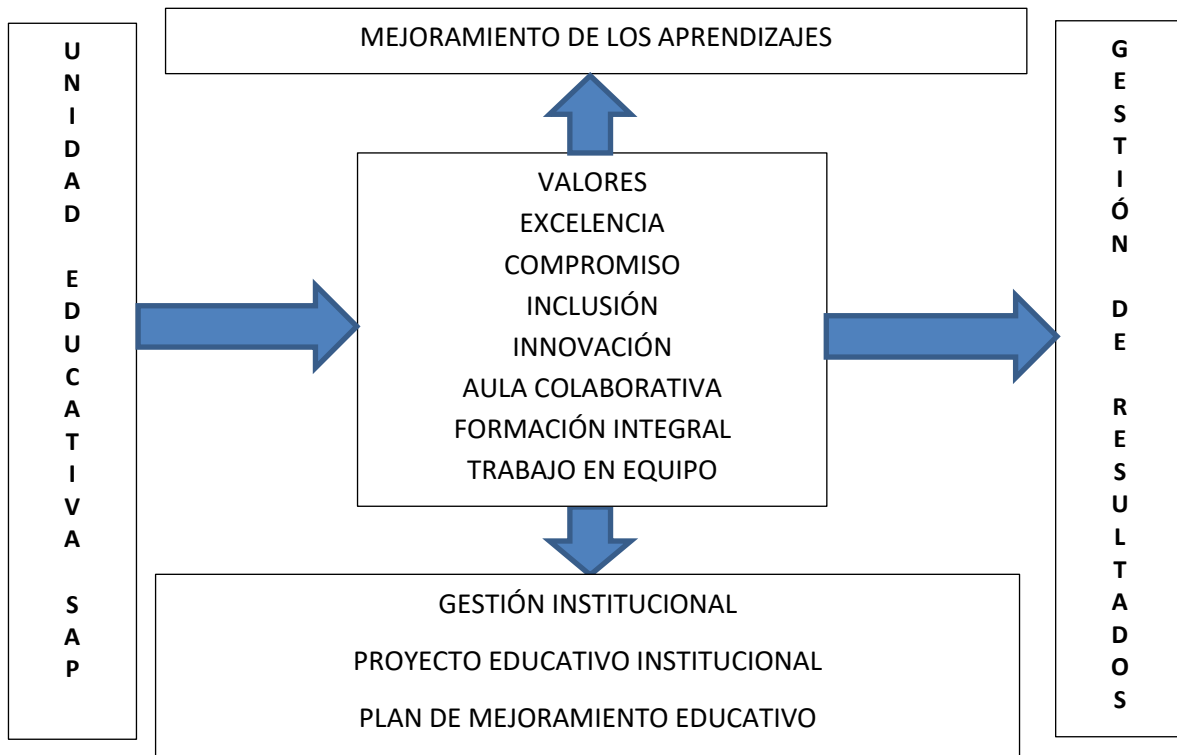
UNIDAD EDUCATIVA SAP

MEJORAMIENTO DE LOS APRENDIZAJES

VALORES
EXCELENCIA
COMPROMISO
INCLUSIÓN
INNOVACIÓN
AULA COLABORATIVA
FORMACIÓN INTEGRAL
TRABAJO EN EQUIPO

GESTIÓN INSTITUCIONAL
PROYECTO EDUCATIVO INSTITUCIONAL
PLAN DE MEJORAMIENTO EDUCATIVO

GESTIÓN DE RESULTADOS